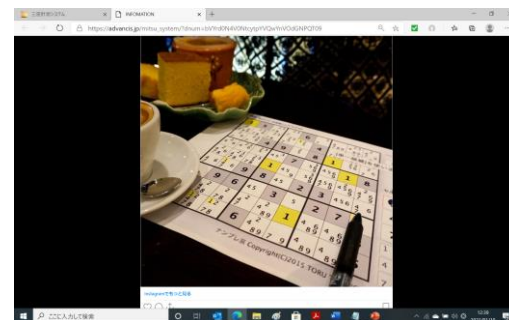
三菱管理システム
INFORMATION
https://advancis.jp/mitsu_system/?shum=ibVRdON4V0NcyqcYVQaYnVOdGNPQt09

9
6
3
2
1
7
5
6
4
9
8
2
1
7
3
2
3
6
1
8

テンプレ系 Copyright(C)2015 TOKU

Instagramで見る投稿

ここに入力して検索